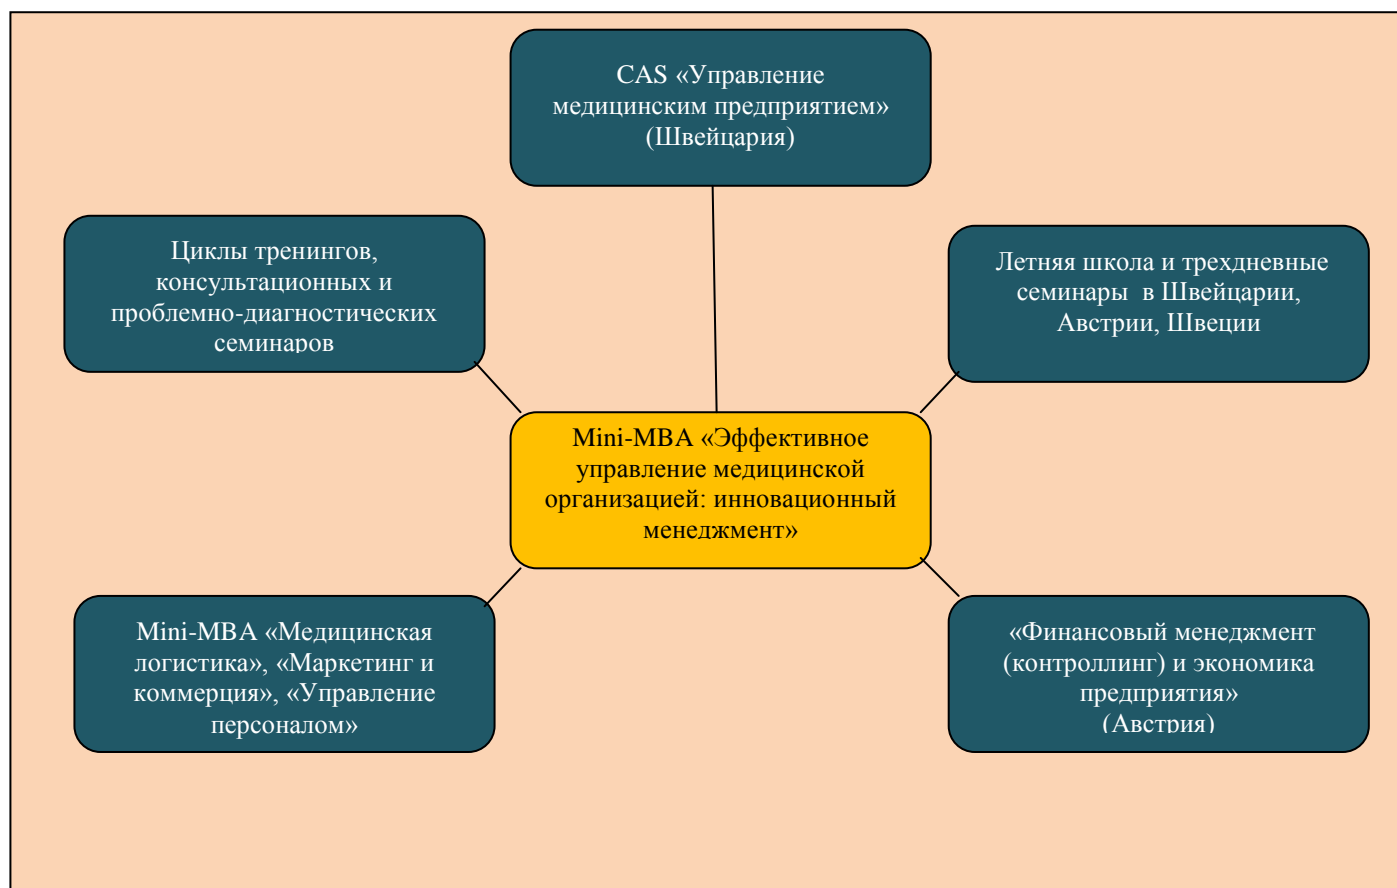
CAS «Управление медицинским предприятием» (Швейцария)

Циклы тренингов, консультационных и проблемно-диагностических семинаров

Летняя школа и трехдневные семинары в Швейцарии, Австрии, Швеции

Mini-MBA «Эффективное управление медицинской организацией: инновационный менеджмент»

Mini-MBA «Медицинская логистика», «Маркетинг и коммерция», «Управление персоналом»

«Финансовый менеджмент (контроллинг) и экономика предприятия» (Австрия)